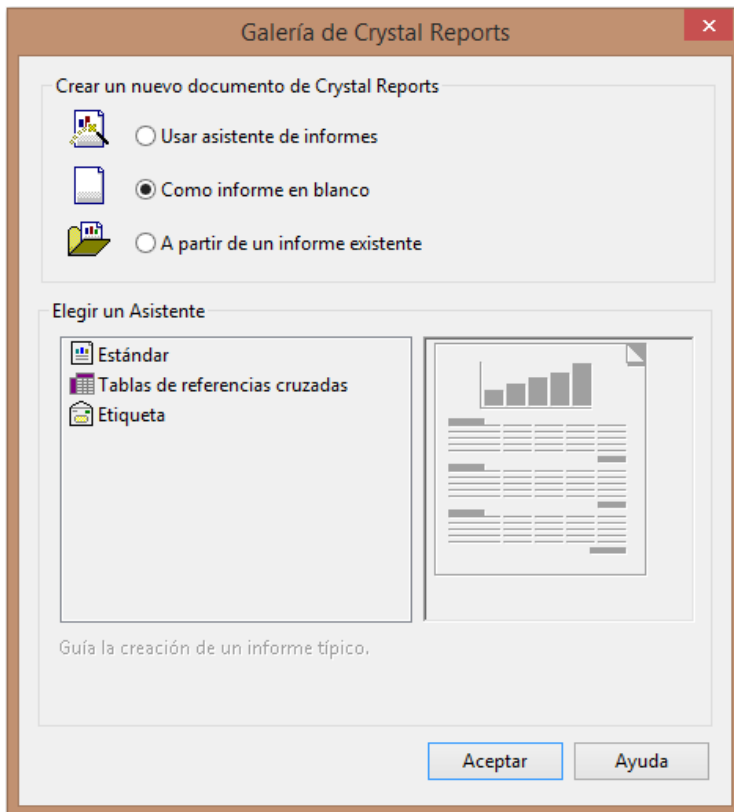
Galería de Crystal Reports

Crear un nuevo documento de Crystal Reports

Usar asistente de informes

Como informe en blanco

A partir de un informe existente

Elegir un Asistente

Estándar
Tablas de referencias cruzadas
Etiqueta

Guía la creación de un informe típico.

Aceptar

Ayuda